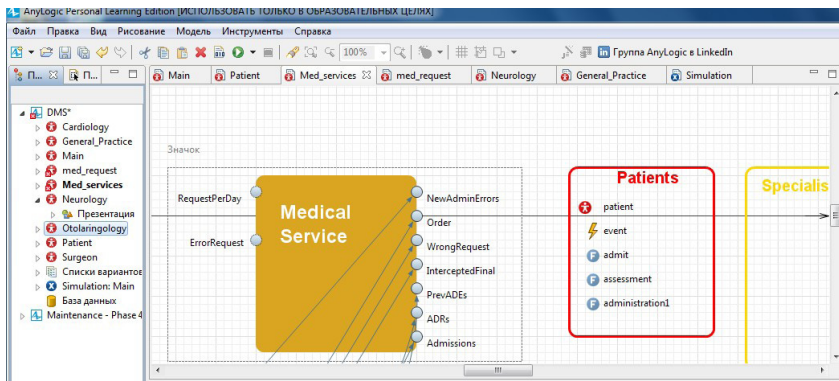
AnyLogic Personal Learning Edition [ИСПОЛЬЗОВАТЬ ТОЛЬКО В ОБРАЗОВАТЕЛЬНЫХ ЦЕЛЯХ]

Файл Правка Вид Рисование Модель Инструменты Справка

100%

Группа AnyLogic в LinkedIn

П... П...

Main Patient Med_services med_request Neurology General_Practice Simulation

DMS*
Cardiology
General_Practice
Main
med_request
Med_services
Neurology
Презентация
Otolaryngology
Patient
Surgeon
Списки вариантов
Simulation: Main
База данных
Maintenance - Phase 4

Значок

RequestPerDay

ErrorRequest

Medical Service

NewAdminErrors
Order
WrongRequest
InterceptedFinal
PrevADEs
ADRs
Admissions

Patients
patient
event
admit
assessment
administration1

Specialis